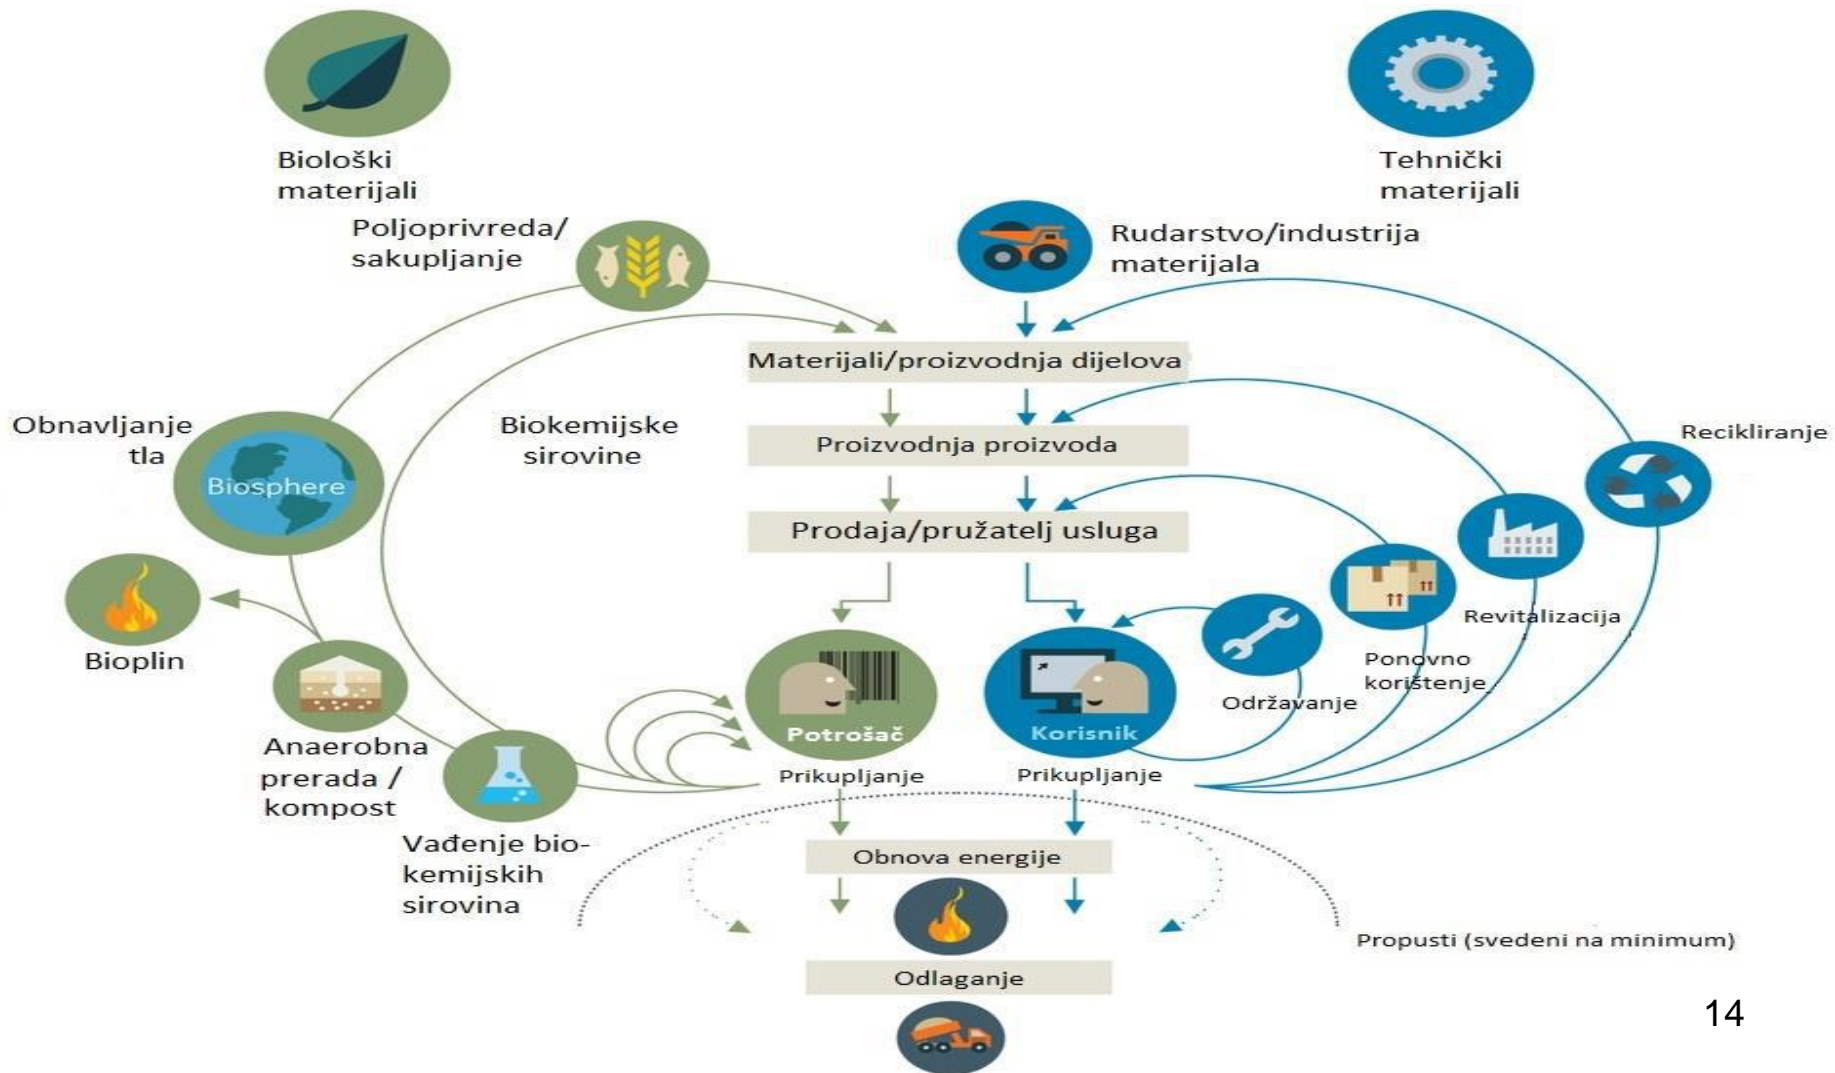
Biološki materijali

Tehnički materijali

Poljoprivreda/ sakupljanje

Rudarstvo/industrija materijala

Materijali/proizvodnja dijelova

Obnavljanje tla

Biosphere

Biokemijske sirovine

Proizvodnja proizvoda

Recikliranje

Prodaja/pružatelj usluga

Revitalizacija

Bioplin

Ponovno korištenje

Potrošač

Korisnik

Održavanje

Anaerobna prerada / kompost

Prikupljanje

Prikupljanje

Vađenje bio-kemijskih sirovina

Obnova energije

Propusti (svedeni na minimum)

Odlaganje

14